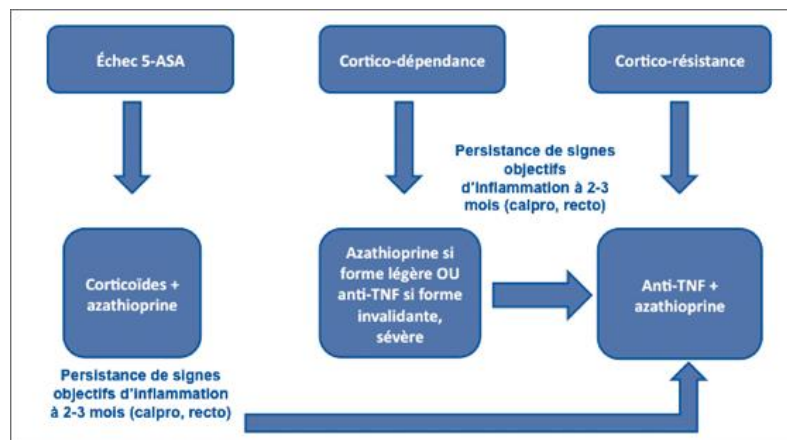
Échec 5-ASA

Cortico-dépendance

Cortico-résistance

Persistance de signes objectifs d'inflammation à 2-3 mois (calpro, recto)

Corticoïdes + azathioprine

Azathioprine si forme légère OU anti-TNF si forme invalidante, sévère

Anti-TNF + azathioprine

Persistance de signes objectifs d'inflammation à 2-3 mois (calpro, recto)